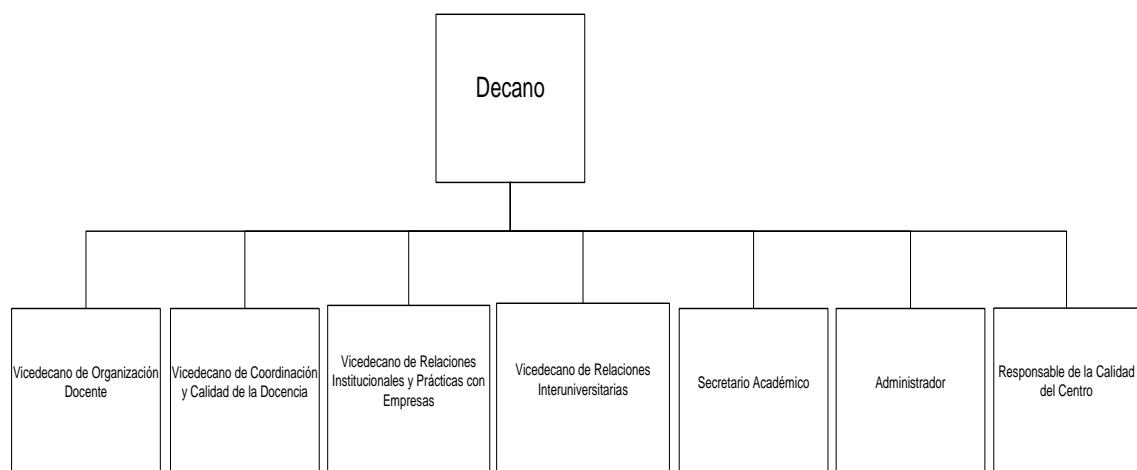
Decano

Vicedecano de Organización Docente

Vicedecano de Coordinación y Calidad de la Docencia

Vicedecano de Relaciones Institucionales y Prácticas con Empresas

Vicedecano de Relaciones Interuniversitarias

Secretario Académico

Administrador

Responsable de la Calidad del Centro